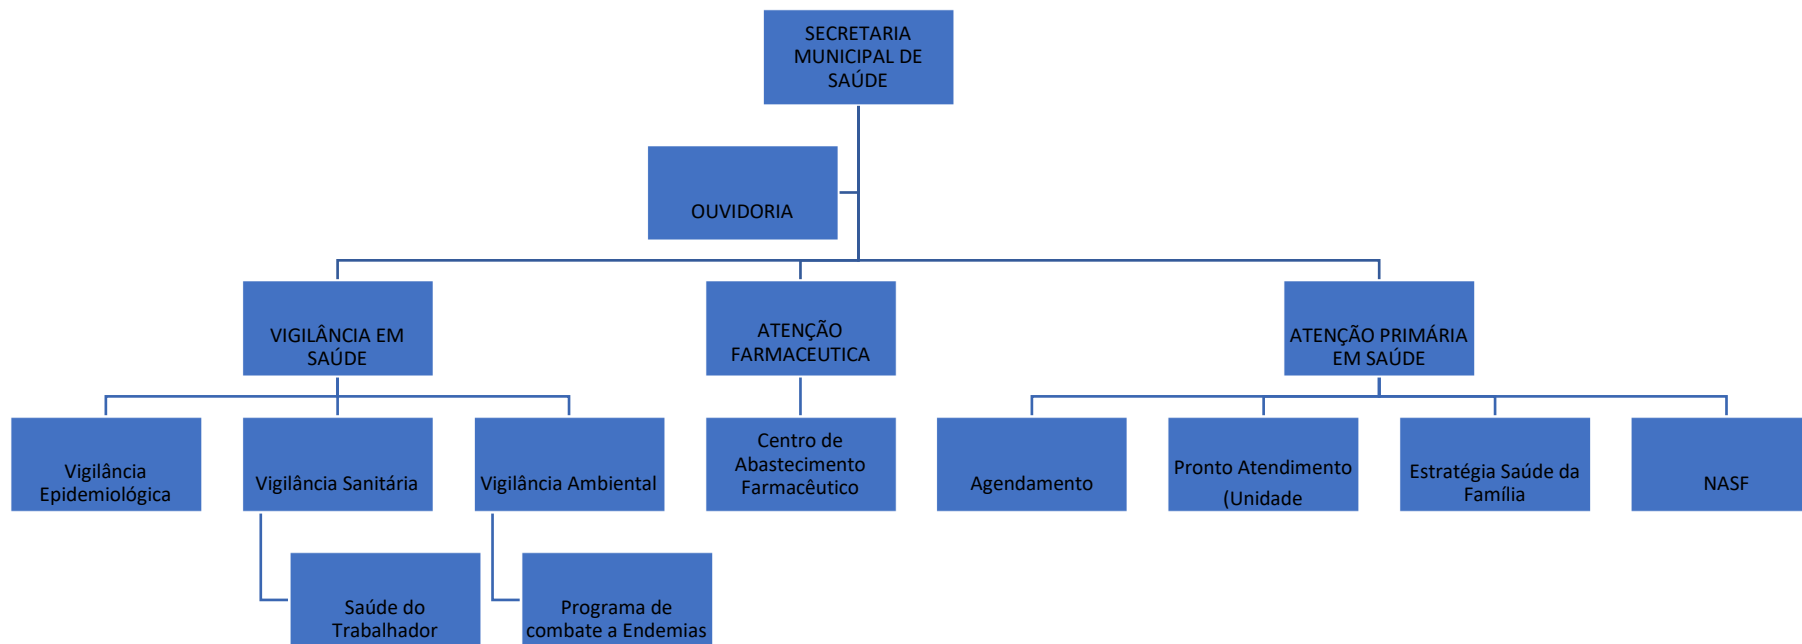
SECRETARIA MUNICIPAL DE SAÚDE

OUVIDORIA

VIGILÂNCIA EM SAÚDE

ATENÇÃO FARMACEUTICA

ATENÇÃO PRIMÁRIA EM SAÚDE

Vigilância Epidemiológica

Vigilância Sanitária

Vigilância Ambiental

Centro de Abastecimento Farmacêutico

Agendamento

Pronto Atendimento (Unidade

Estratégia Saúde da Família

NASF

Saúde do Trabalhador

Programa de combate a Endemias